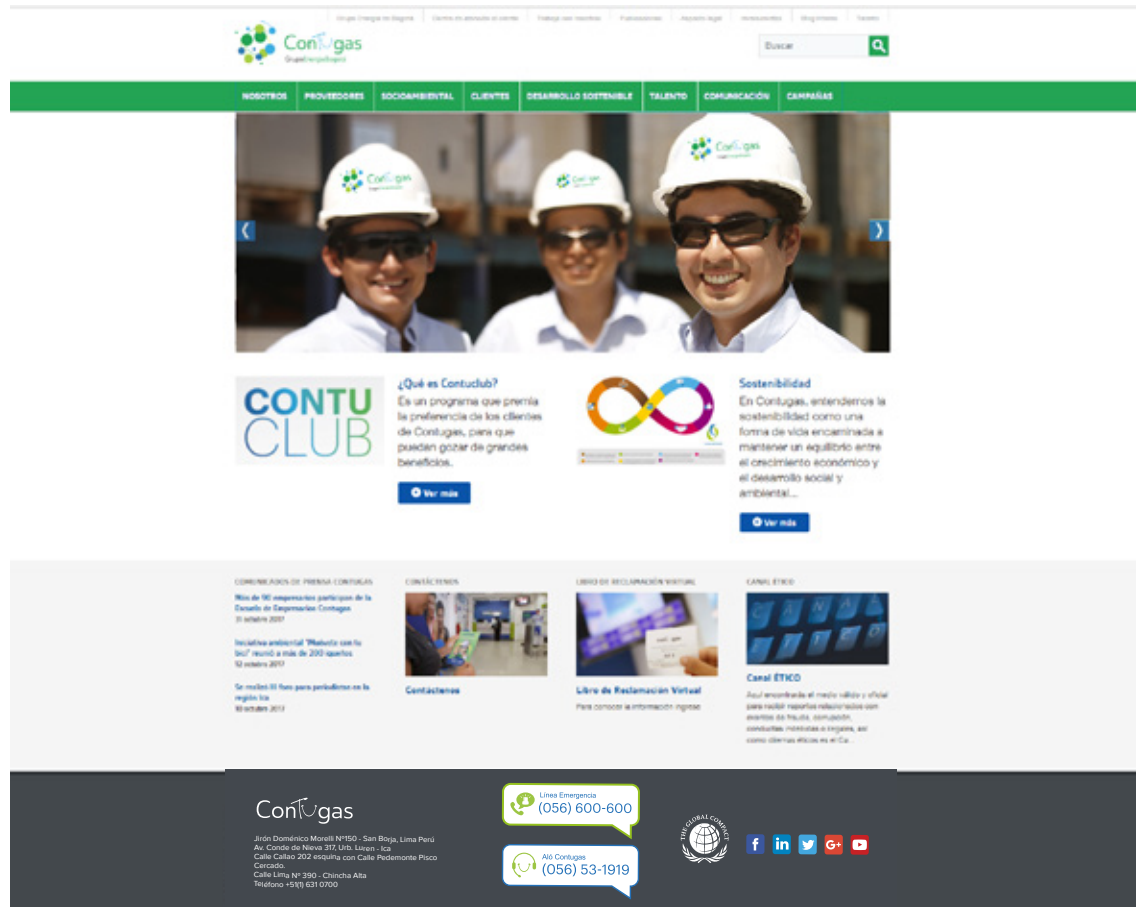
Grupo Energía de Bogotá | Centro de atención al cliente | Trabaja con nosotros | Publicaciones | Aspecto legal | Accionistas | Blog Interno | Talento

Contugas
Grupo Energía Bogotá

Buscar

NOSOTROS | PROVEEDORES | SOCIOAMBIENTAL | CLIENTES | DESARROLLO SOSTENIBLE | TALENTO | COMUNICACIÓN | CAMPAÑAS

Contugas

CONTU CLUB

¿Qué es Contuclub?
Es un programa que premia la preferencia de los clientes de Contugas, para que puedan gozar de grandes beneficios.

Ver más

Sostenibilidad
En Contugas, entendemos la sostenibilidad como una forma de vida encaminada a mantener un equilibrio entre el crecimiento económico y el desarrollo social y ambiental...

Ver más

COMUNICADOS DE PRENSA CONTUGAS
Más de 90 empresarios participan de la Escuela de Empresarios Contugas
31 octubre 2017
Iniciativa ambiental "Recicla con tu bici" reunió a más de 200 iqueños
12 octubre 2017
Se realizó III foro para periodistas en la región Ica
10 octubre 2017

CONTÁCTENOS
Contáctenos

LIBRO DE RECLAMACIÓN VIRTUAL
Libro de Reclamación Virtual
Para conocer la información ingrese

CANAL ÉTICO
Canal ÉTICO
Aquí encontrarás el medio válido y oficial para recibir reportes relacionados con eventos de fraude, corrupción, conductas indebidas o ilegales, así como dilemas éticos en el Gr...

Contugas
Jirón Doménico Morelli N°150 - San Borja, Lima Perú
Av. Conde de Nieva 317, Urb. Luren - Ica
Calle Callao 202 esquina con Calle Pedemonte Pisco Cercado.
Calle Lima N° 390 - Chincha Alta
Teléfono +51(1) 631 0700

Línea Emergencia
(056) 600-600

Aló Contugas
(056) 53-1919

THE GLOBAL COMPACT